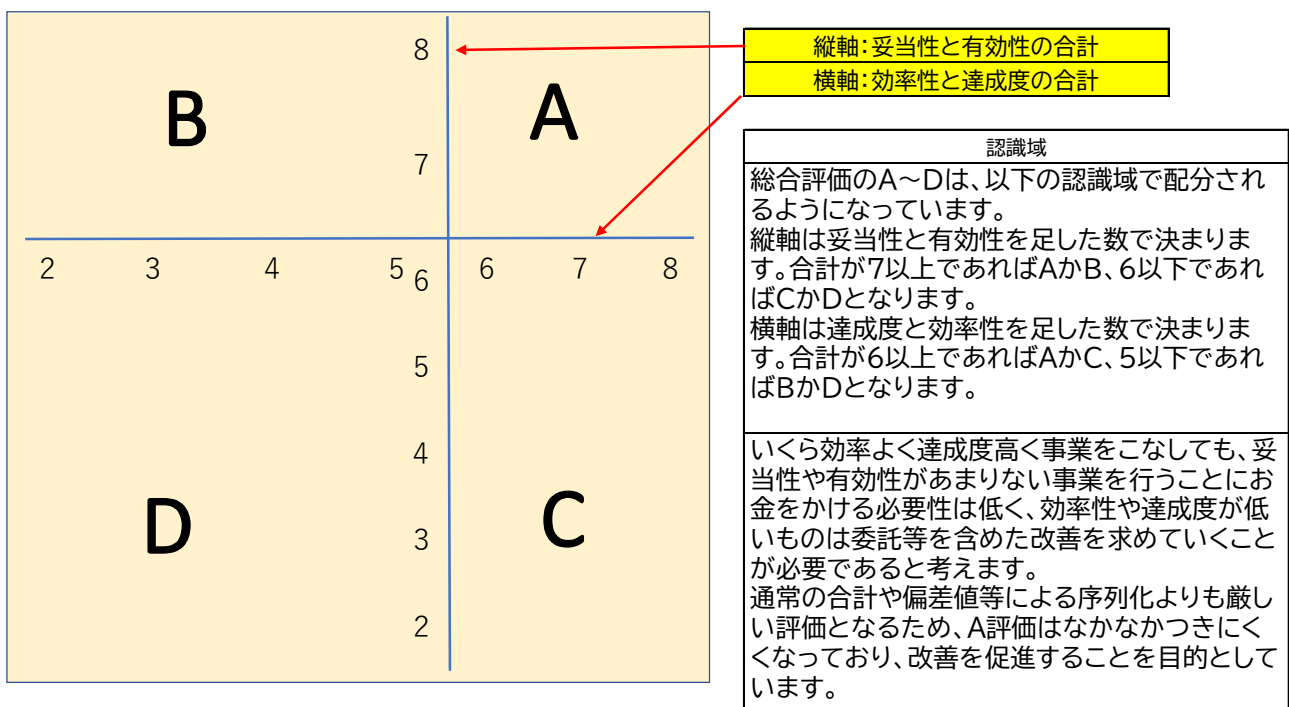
8

B

A

7

2　3　4　5　6　6　7　8

5

4

D

C

3

2

縦軸：妥当性と有効性の合計
横軸：効率性と達成度の合計

| 認識域 |
|---|
| 総合評価のA～Dは、以下の認識域で配分されるようになっています。<br>縦軸は妥当性と有効性を足した数で決まります。合計が7以上であればAかB、6以下であればCかDとなります。<br>横軸は達成度と効率性を足した数で決まります。合計が6以上であればAかC、5以下であればBかDとなります。 |
| いくら効率よく達成度高く事業をこなしても、妥当性や有効性があまりない事業を行うことにお金をかける必要性は低く、効率性や達成度が低いものは委託等を含めた改善を求めていくことが必要であると考えます。<br>通常の合計や偏差値等による序列化よりも厳しい評価となるため、A評価はなかなかつきにくくなっており、改善を促進することを目的としています。 |